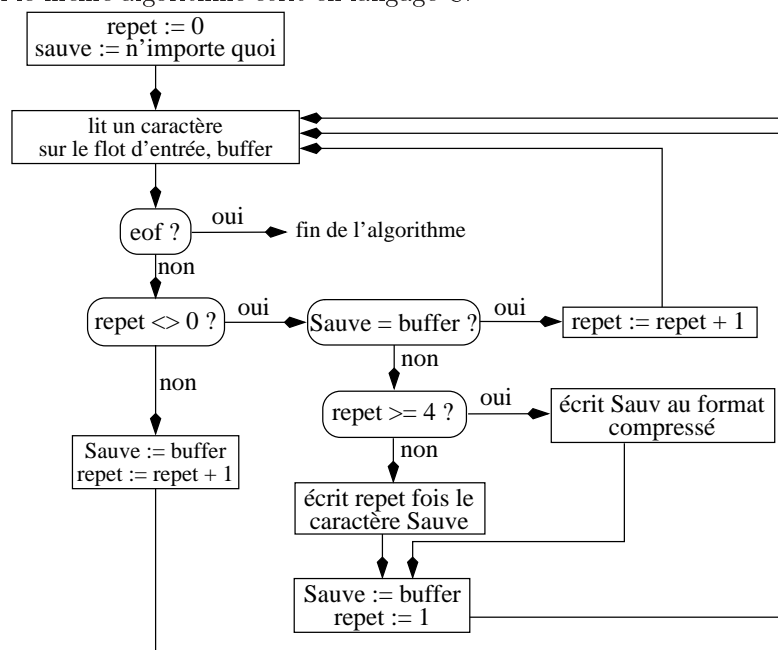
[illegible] même algorithme écrit en langage C.

repet := 0
sauve := n'importe quoi

lit un caractère
sur le flot d'entrée, buffer

eof ?
oui
fin de l'algorithme
non

repet <> 0 ?
oui
Sauve = buffer ?
oui
repet := repet + 1
non

non
repet >= 4 ?
oui
écrit Sauv au format compressé
non

Sauve := buffer
repet := repet + 1

écrit repet fois le caractère Sauve

Sauve := buffer
repet := 1